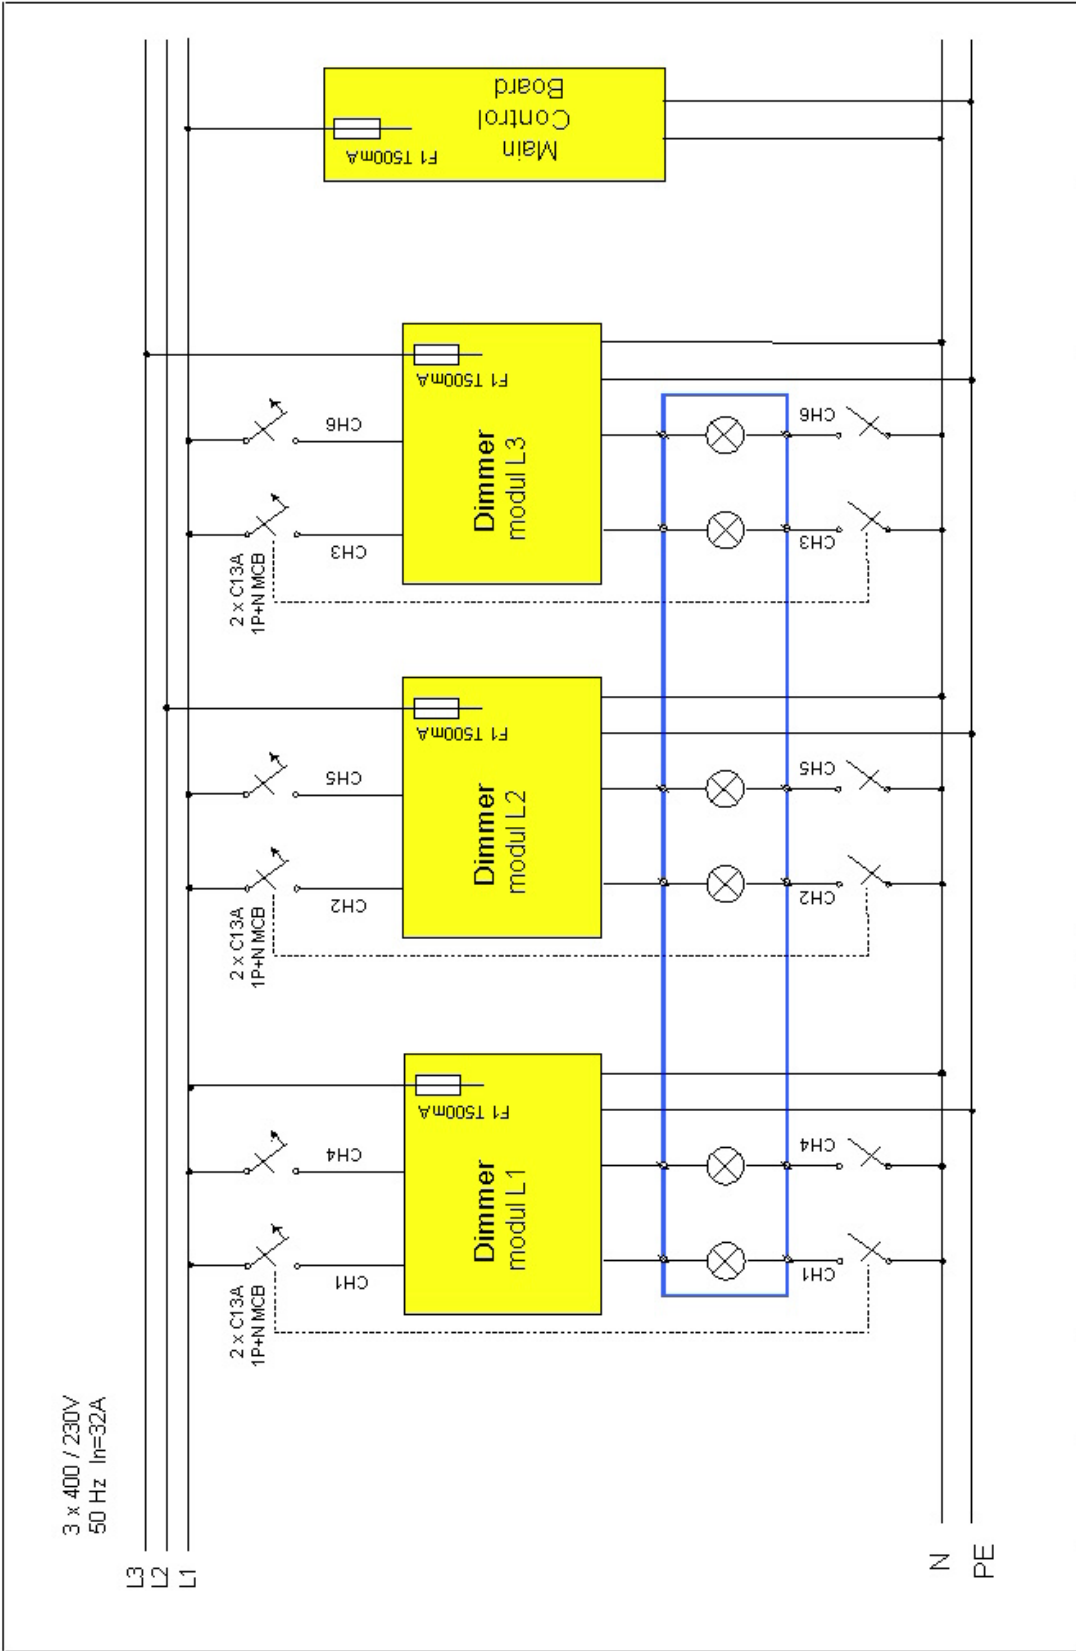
3 x 400 / 230V
50 Hz In=32A

L3
L2
L1

N
PE

2 x C13A
1P+N MCB

CH1

CH4

Dimmer
modul L1

F1 T500mA

CH1

CH4

2 x C13A
1P+N MCB

CH2

CH5

Dimmer
modul L2

F1 T500mA

CH2

CH5

2 x C13A
1P+N MCB

CH3

CH6

Dimmer
modul L3

F1 T500mA

CH3

CH6

F1 T500mA

Main
Control
Board